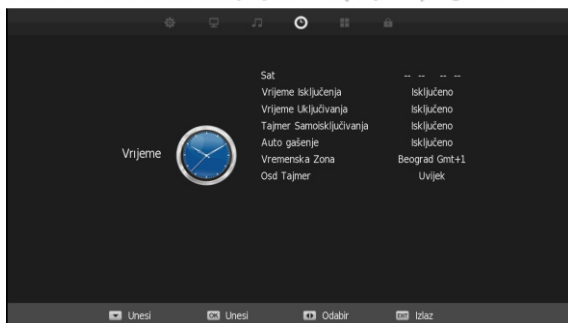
Vrijeme

| | |
|---|---|
| Sat | -- -- -- -- |
| Vrijeme Isključenja | Isključeno |
| Vrijeme Uključivanja | Isključeno |
| Tajmer Samoisključivanja | Isključeno |
| Auto gašenje | Isključeno |
| Vremenska Zona | Beograd Gmt+1 |
| Osd Tajmer | Uvijek |

Unesi OK Unesi Odabir EXIT Izlaz